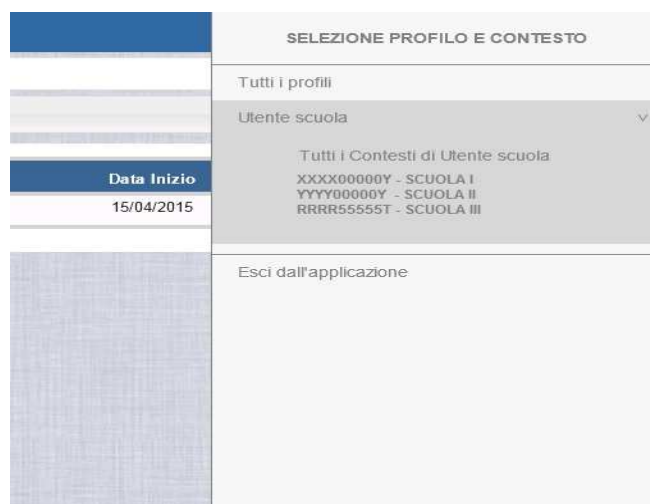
Data Inizio
15/04/2015

SELEZIONE PROFILO E CONTESTO

Tutti i profili

Utente scuola

Tutti i Contesti di Utente scuola
XXXX00000Y - SCUOLA I
YYYY00000Y - SCUOLA II
RRRR55555T - SCUOLA III

Esci dall'applicazione